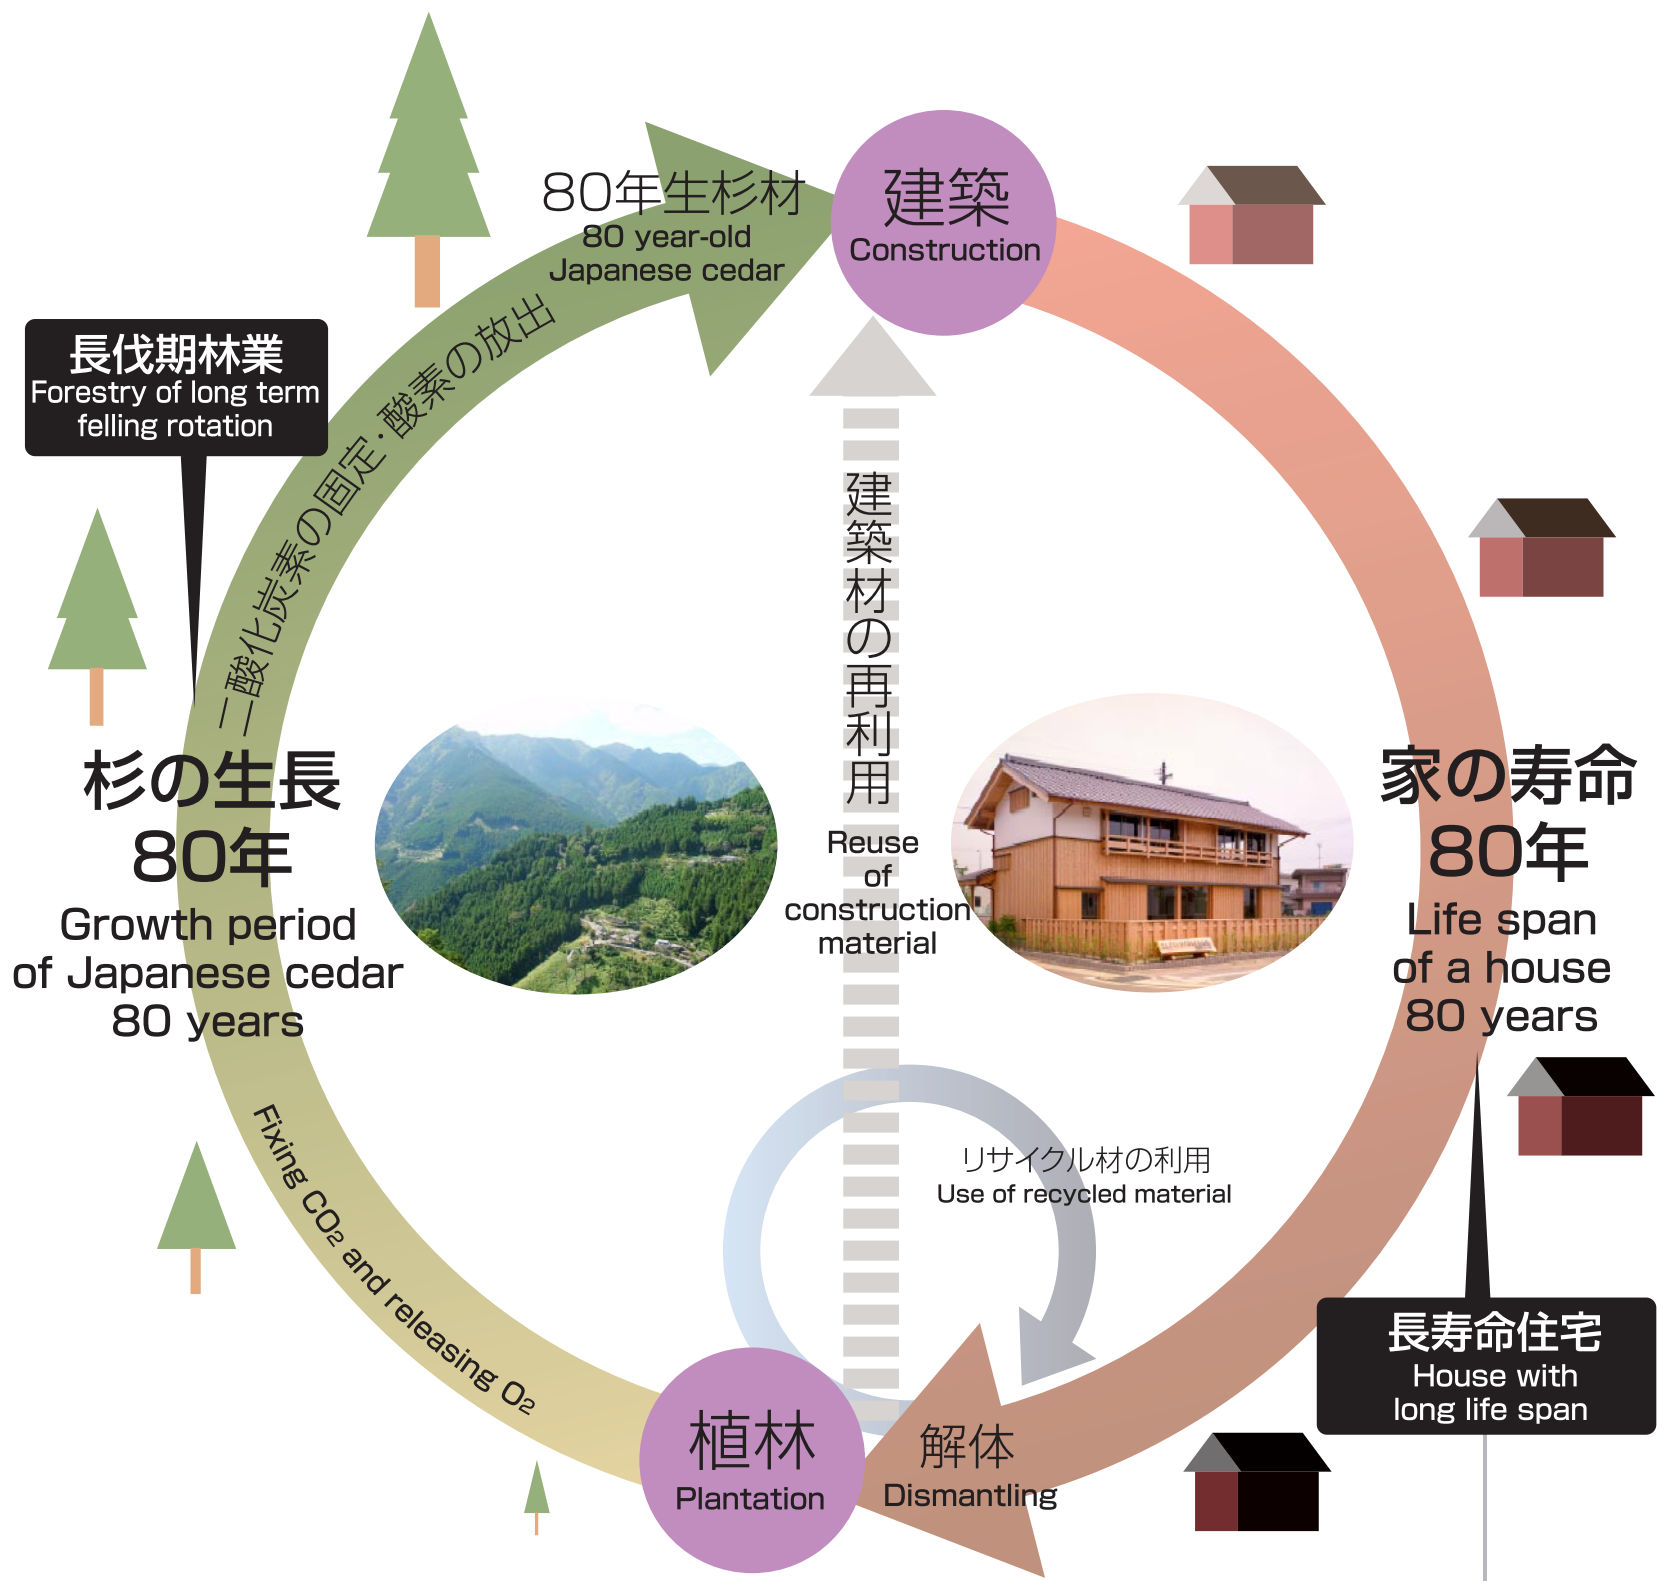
80年生杉材
80 year-old Japanese cedar

建築
Construction

長伐期林業
Forestry of long term felling rotation

二酸化炭素の固定･酸素の放出

建築材の再利用
Reuse of construction material

杉の生長
80年
Growth period of Japanese cedar 80 years

家の寿命
80年
Life span of a house 80 years

Fixing $CO_2$ and releasing $O_2$

リサイクル材の利用
Use of recycled material

長寿命住宅
House with long life span

植林
Plantation

解体
Dismantling